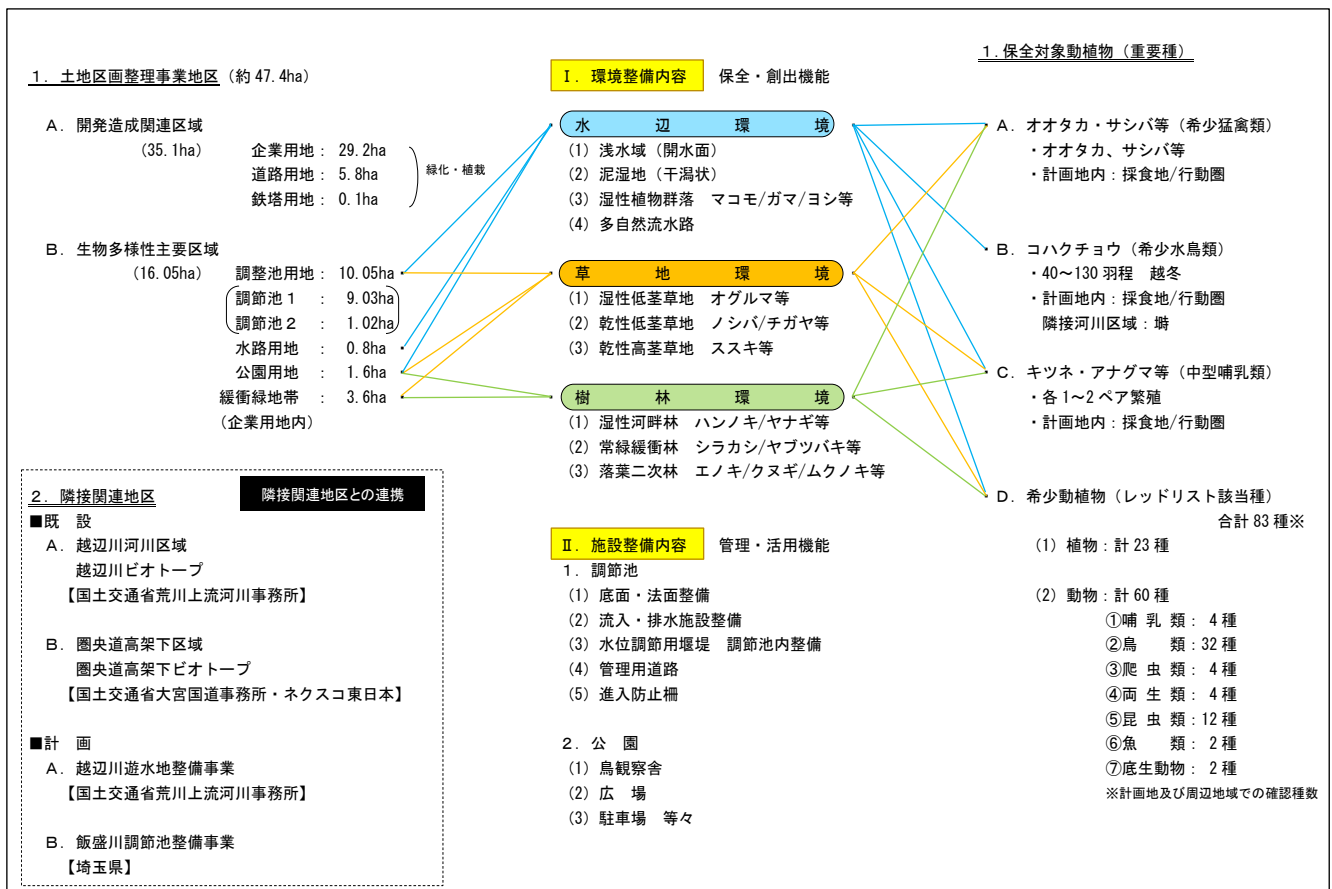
1．土地区画整理事業地区（約 47.4ha）

A．開発造成関連区域
（35.1ha）　企業用地： 29.2ha
道路用地： 5.8ha
鉄塔用地： 0.1ha
緑化・植栽

B．生物多様性主要区域
（16.05ha）　調整池用地： 10.05ha
調節池１　： 9.03ha
調節池２　： 1.02ha
水路用地　： 0.8ha
公園用地　： 1.6ha
緩衝緑地帯　： 3.6ha
（企業用地内）

2．隣接関連地区
隣接関連地区との連携
■既　設
A．越辺川河川区域
越辺川ビオトープ
【国土交通省荒川上流河川事務所】

B．圏央道高架下区域
圏央道高架下ビオトープ
【国土交通省大宮国道事務所・ネクスコ東日本】

■計　画
A．越辺川遊水地整備事業
【国土交通省荒川上流河川事務所】

B．飯盛川調節池整備事業
【埼玉県】

Ⅰ．環境整備内容　保全・創出機能

水　辺　環　境
(1) 浅水域（開水面）
(2) 泥湿地（干潟状）
(3) 湿性植物群落　マコモ/ガマ/ヨシ等
(4) 多自然流水路

草　地　環　境
(1) 湿性低茎草地　オグルマ等
(2) 乾性低茎草地　ノシバ/チガヤ等
(3) 乾性高茎草地　ススキ等

樹　林　環　境
(1) 湿性河畔林　ハンノキ/ヤナギ等
(2) 常緑緩衝林　シラカシ/ヤブツバキ等
(3) 落葉二次林　エノキ/クヌギ/ムクノキ等

Ⅱ．施設整備内容　管理・活用機能
1．調節池
(1) 底面・法面整備
(2) 流入・排水施設整備
(3) 水位調節用堰堤　調節池内整備
(4) 管理用道路
(5) 進入防止柵

2．公　園
(1) 鳥観察舎
(2) 広　場
(3) 駐車場　等々

1．保全対象動植物（重要種）

A．オオタカ・サシバ等（希少猛禽類）
・オオタカ、サシバ等
・計画地内：採食地/行動圏

B．コハクチョウ（希少水鳥類）
・40～130 羽程　越冬
・計画地内：採食地/行動圏
隣接河川区域：塒

C．キツネ・アナグマ等（中型哺乳類）
・各 1～2 ペア繁殖
・計画地内：採食地/行動圏

D．希少動植物（レッドリスト該当種）
合計 83 種※
(1) 植物：計 23 種

(2) 動物：計 60 種
①哺　乳　類： 4 種
②鳥　　類：32 種
③爬　虫　類： 4 種
④両　生　類： 4 種
⑤昆　虫　類：12 種
⑥魚　　類： 2 種
⑦底生動物： 2 種
※計画地及び周辺地域での確認種数